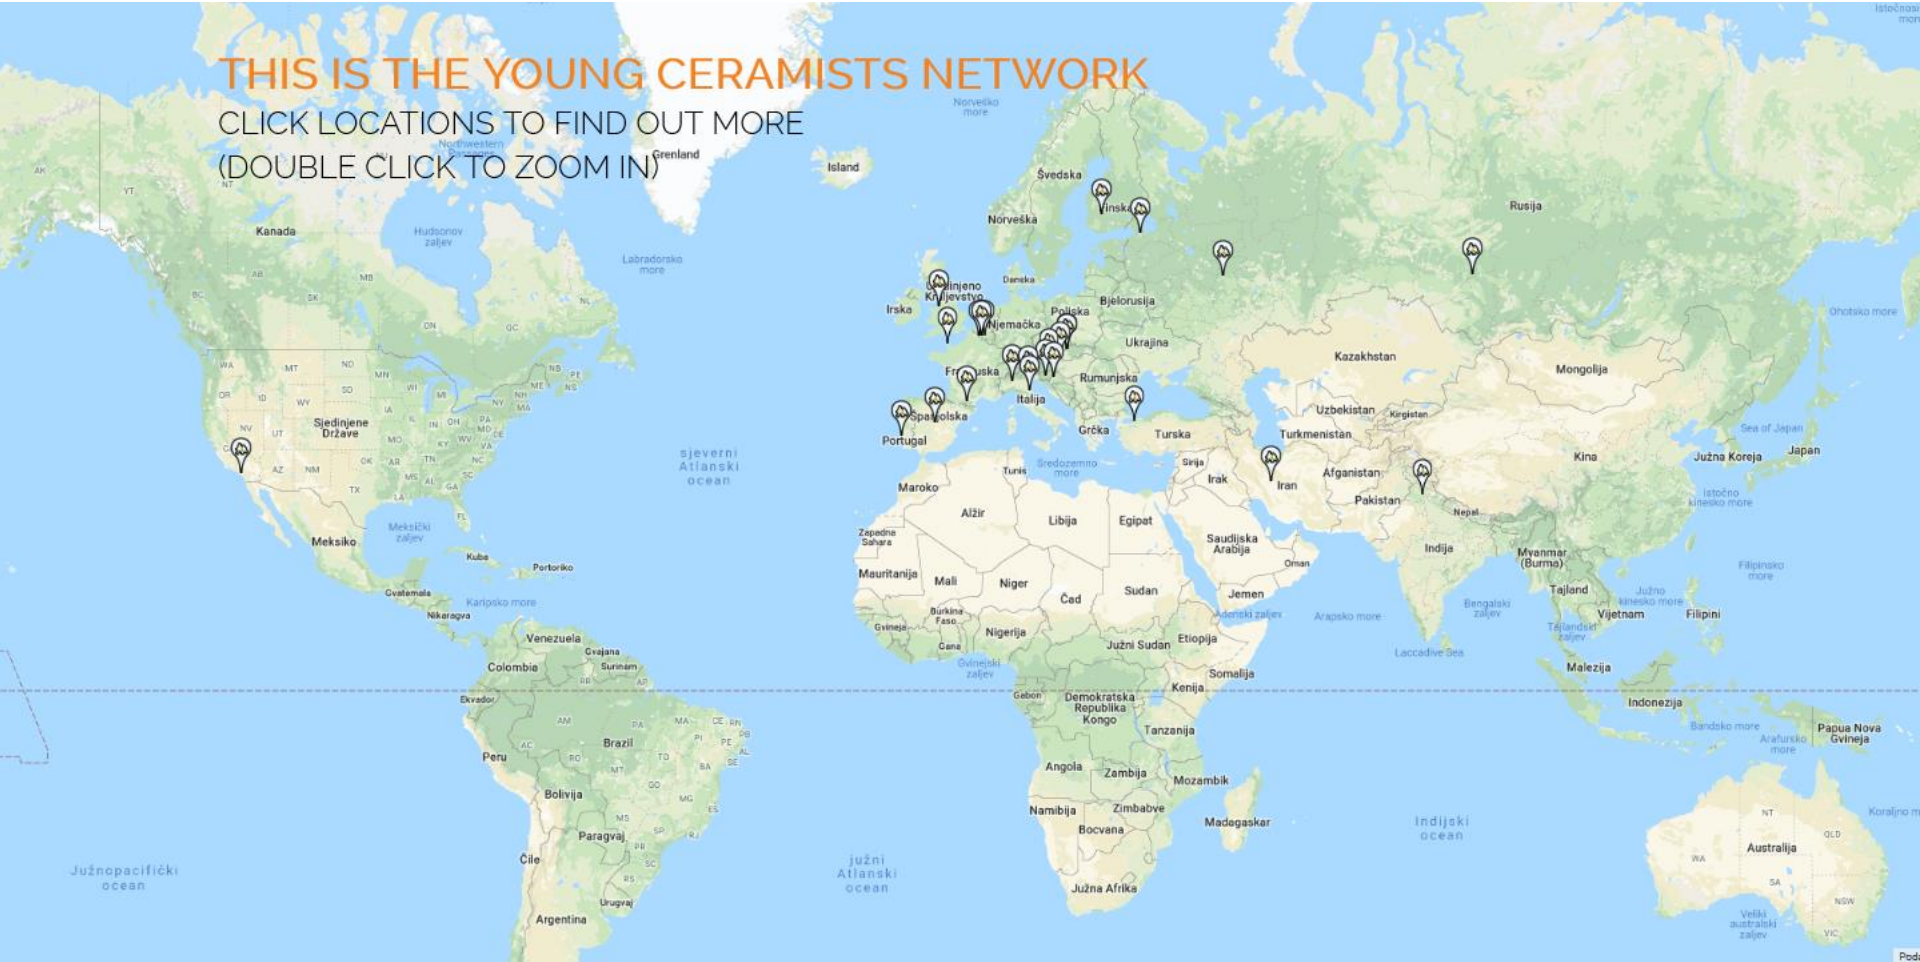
THIS IS THE YOUNG CERAMISTS NETWORK
CLICK LOCATIONS TO FIND OUT MORE
(DOUBLE CLICK TO ZOOM IN)

Grenland
Island
Norveško more
Švedska
Finska
Norveška
Rusija
Kanada
Hudsonov zaljev
Labradorsko more
Ujedinjeno Kraljevstvo
Danska
Irska
Njemačka
Poljska
Bjelorusija
Ukrajina
Kazakhstan
Mongolija
Francuska
Rumunjska
Italija
Španjolska
Portugal
Grčka
Turska
Uzbekistan
Kirgistan
Turkmenistan
Sjedinjene Države
Sjeverni Atlanski ocean
Tunis
Sredozemno more
Sirija
Irak
Iran
Afganistan
Pakistan
Kina
Južna Koreja
Japan
Sea of Japan
Ohotsko more
Maroko
Alžir
Libija
Egipat
Saudijska Arabija
Oman
Nepal
Indija
Istočno kinesko more
Meksiko
Meksički zaljev
Kuba
Portoriko
Zapadna Sahara
Mauritanija
Mali
Niger
Čad
Sudan
Jemen
Mjanmar (Burma)
Filipinsko more
Gvatemala
Karipsko more
Nikaragva
Burkina Faso
Gvineja
Gana
Nigerija
Južni Sudan
Etiopija
Adenski zaljev
Arapsko more
Bengalski zaljev
Tajland
Vijetnam
Filipini
Južno kinesko more
Tajlandski zaljev
Venezuela
Gvajana
Surinam
Colombia
Laccadive Sea
Somalija
Malezija
Ekvador
Gvinejski zaljev
Gabon
Demokratska Republika Kongo
Kenija
Indonezija
Peru
Brazil
Tanzanija
Bandsko more
Arafursko more
Papua Nova Gvineja
Bolivija
Angola
Zambija
Mozambik
Namibija
Zimbabve
Madagaskar
Indijski ocean
Bocvana
Australija
Koraljno more
Paragvaj
Čile
Južnopacifički ocean
Južni Atlanski ocean
Urugvaj
Južna Afrika
Veliki australski zaljev
Argentina
Istočnosi more
Pod